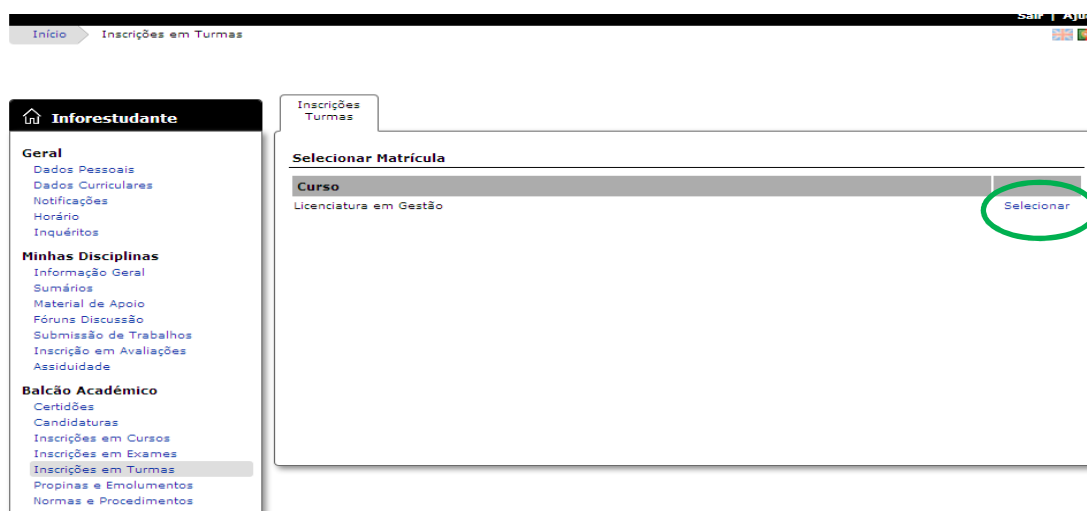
Sair | Aju

Início
Inscrições em Turmas

Inforestudante

Geral
Dados Pessoais
Dados Curriculares
Notificações
Horário
Inquéritos

Minhas Disciplinas
Informação Geral
Sumários
Material de Apoio
Fóruns Discussão
Submissão de Trabalhos
Inscrição em Avaliações
Assiduidade

Balcão Académico
Certidões
Candidaturas
Inscrições em Cursos
Inscrições em Exames
Inscrições em Turmas
Propinas e Emolumentos
Normas e Procedimentos

Inscrições Turmas

Selecionar Matrícula

| Curso | |
|---|---|
| Licenciatura em Gestão | Selecionar |